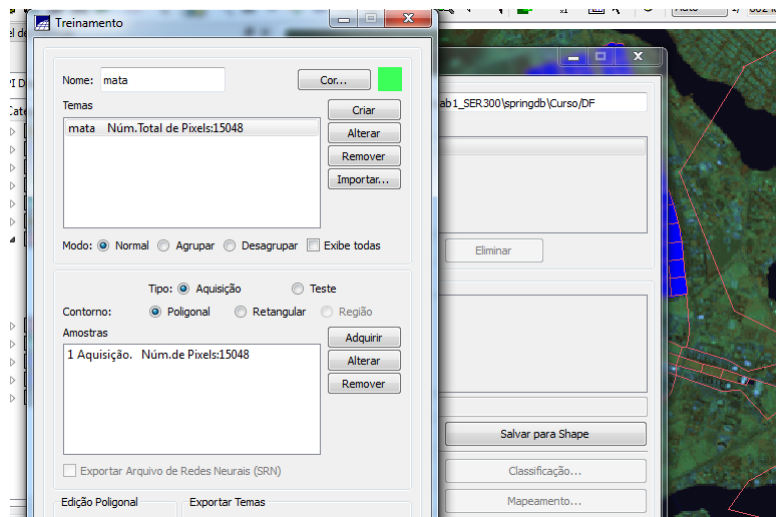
Treinamento

Nome: mata
Cor...
Temas
mata Núm.Total de Pixels:15048
Criar
Alterar
Remover
Importar...
Modo: Normal Agrupar Desagrupar Exibe todas

Tipo: Aquisição Teste
Contorno: Poligonal Retangular Região
Amostras
1 Aquisição. Núm.de Pixels:15048
Adquirir
Alterar
Remover
Exportar Arquivo de Redes Neurais (SRN)
Edição Poligonal
Exportar Temas

ab1_SER300\springdb\Curso/DF
Eliminar
Salvar para Shape
Classificação...
Mapeamento...